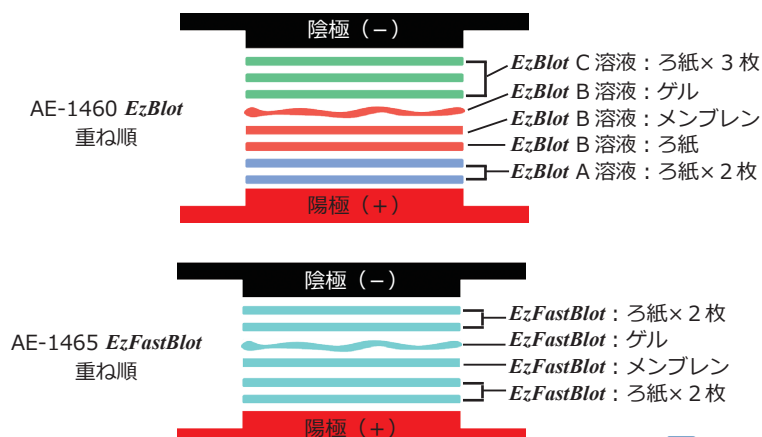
陰極（−）

AE-1460 *EzBlot* 重ね順

*EzBlot* C 溶液：ろ紙× 3 枚
*EzBlot* B 溶液：ゲル
*EzBlot* B 溶液：メンブレン
*EzBlot* B 溶液：ろ紙
*EzBlot* A 溶液：ろ紙× 2 枚

陽極（＋）

陰極（−）

AE-1465 *EzFastBlot* 重ね順

*EzFastBlot*：ろ紙× 2 枚
*EzFastBlot*：ゲル
*EzFastBlot*：メンブレン
*EzFastBlot*：ろ紙× 2 枚

陽極（＋）